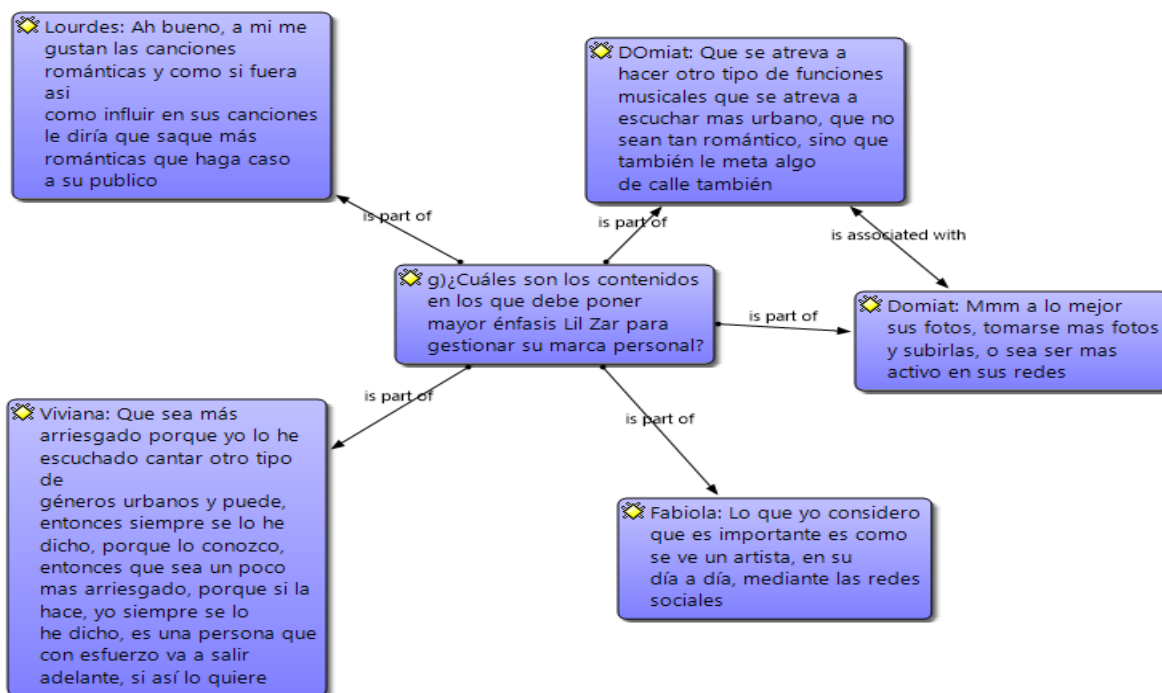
Lourdes: Ah bueno, a mi me gustan las canciones románticas y como si fuera asi
como influir en sus canciones le diría que saque más románticas que haga caso a su publico

DOmiat: Que se atreva a hacer otro tipo de funciones musicales que se atreva a escuchar mas urbano, que no sean tan romántico, sino que también le meta algo
de calle también

is part of

is part of

is associated with

g)¿Cuáles son los contenidos en los que debe poner mayor énfasis Lil Zar para gestionar su marca personal?

is part of

Domiat: Mmm a lo mejor sus fotos, tomarse mas fotos y subirlas, o sea ser mas activo en sus redes

is part of

is part of

Viviana: Que sea más arriesgado porque yo lo he escuchado cantar otro tipo de
géneros urbanos y puede, entonces siempre se lo he dicho, porque lo conozco, entonces que sea un poco mas arriesgado, porque si la hace, yo siempre se lo
he dicho, es una persona que con esfuerzo va a salir adelante, si así lo quiere

Fabiola: Lo que yo considero que es importante es como se ve un artista, en su
día a día, mediante las redes sociales